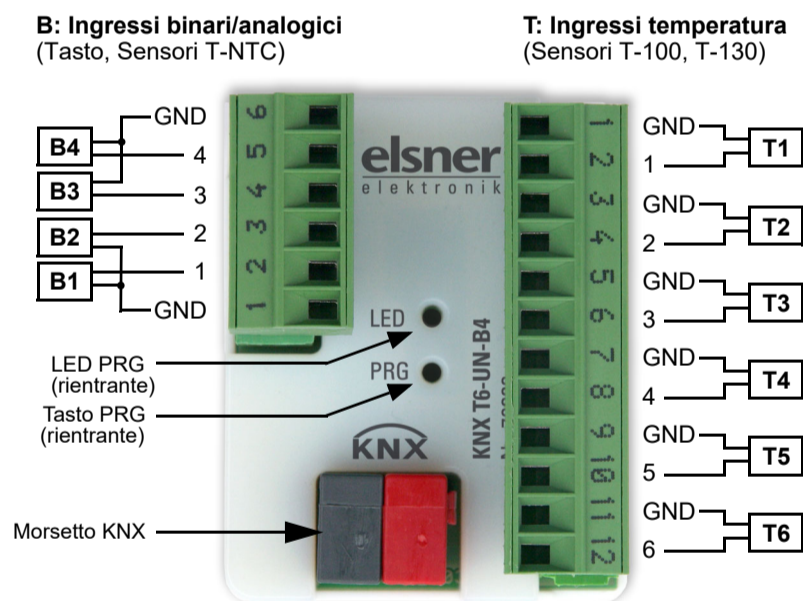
B: Ingressi binari/analogici
(Tasto, Sensori T-NTC)

T: Ingressi temperatura
(Sensori T-100, T-130)

B4
B3
B2
B1

GND
4
3
2
1
GND

6
5
4
3
2
1

elsner
elektronik

LED
PRG

KNX T6-UN-B4

1
2
3
4
5
6
7
8
9
10
11
12

GND
1
T1
GND
2
T2
GND
3
T3
GND
4
T4
GND
5
T5
GND
6
T6

LED PRG
(rientrante)
Tasto PRG
(rientrante)

KNX

Morsetto KNX